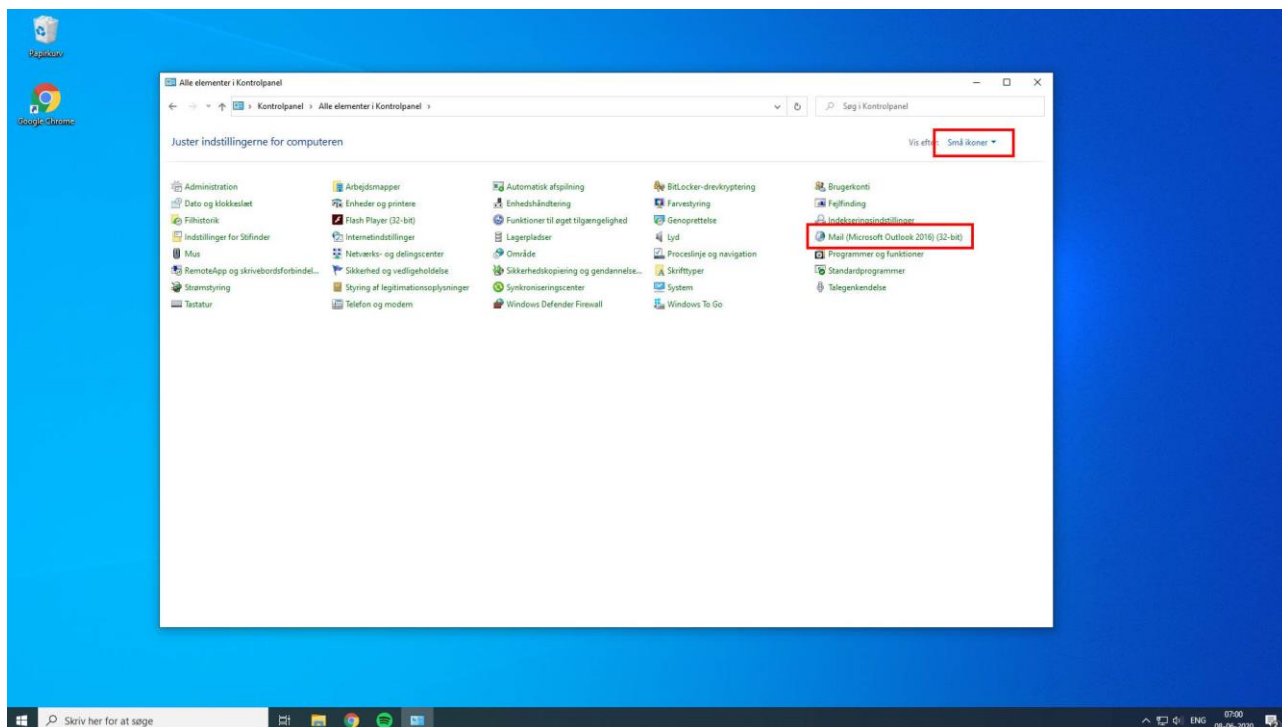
Papirkurv

Google Chrome

Alle elementer i Kontrolpanel

Kontrolpanel › Alle elementer i Kontrolpanel ›

Søg i Kontrolpanel

Juster indstillingerne for computeren

Vis efter: Små ikoner ▾

| | | | | |
|---|---|---|---|---|
| Administration | Arbejdsmapper | Automatisk afspilning | BitLocker-drevkryptering | Brugerkonti |
| Dato og klokkeslæt | Enheder og printere | Enhedshåndtering | Farvestyring | Fejlfinding |
| Filhistorik | Flash Player (32-bit) | Funktioner til øget tilgængelighed | Genoprettelse | Indekseringsindstillinger |
| Indstillinger for Stifinder | Internetindstillinger | Lagerpladser | Lyd | Mail (Microsoft Outlook 2016) (32-bit) |
| Mus | Netværks- og delingscenter | Område | Proceslinje og navigation | Programmer og funktioner |
| RemoteApp og skrivebordsforbindel... | Sikkerhed og vedligeholdelse | Sikkerhedskopiering og gendannelse... | Skrifttyper | Standardprogrammer |
| Strømstyring | Styring af legitimationsoplysninger | Synkroniseringscenter | System | Talegenkendelse |
| Tastatur | Telefon og modem | Windows Defender Firewall | Windows To Go | |

Skriv her for at søge

ENG 07:00 08-06-2020